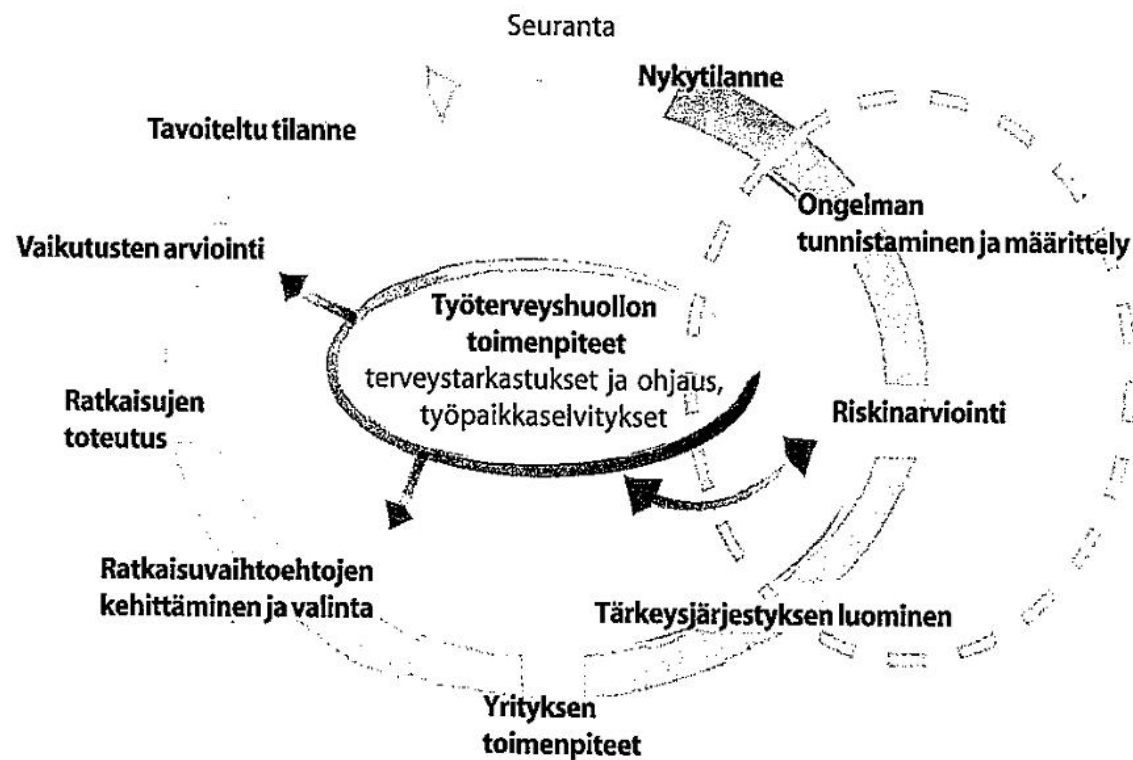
Seuranta

Nykytilanne

Tavoiteltu tilanne

Ongelman tunnistaminen ja määrittely

Vaikutusten arviointi

Työterveyshuollon toimenpiteet
terveystarkastukset ja ohjaus, työpaikkaselvitykset

Ratkaisujen toteutus

Riskinarviointi

Ratkaisuvaihtoehtojen kehittäminen ja valinta

Tärkeysjärjestyksen luominen

Yrityksen toimenpiteet